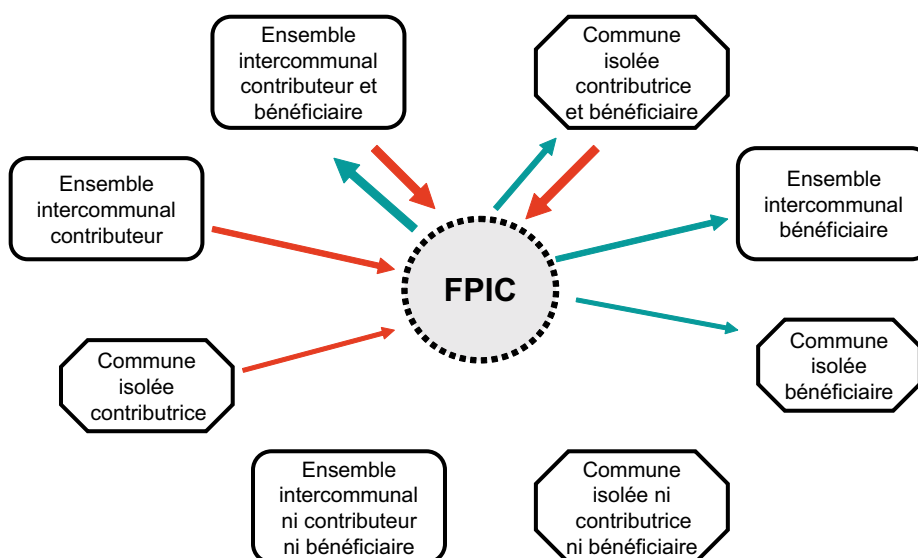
Ensemble intercommunal contributeur et bénéficiaire

Commune isolée contributrice et bénéficiaire

Ensemble intercommunal contributeur

Ensemble intercommunal bénéficiaire

FPIC

Commune isolée contributrice

Commune isolée bénéficiaire

Ensemble intercommunal ni contributeur ni bénéficiaire

Commune isolée ni contributrice ni bénéficiaire